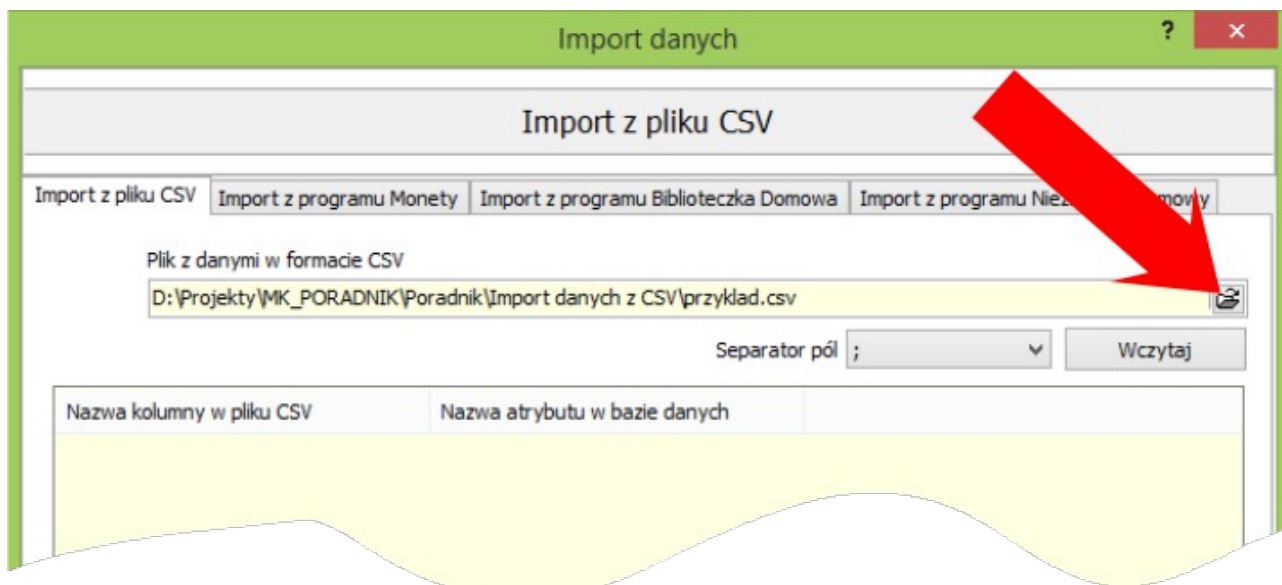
Import danych

?

×

Import z pliku CSV

Import z pliku CSV | Import z programu Monety | Import z programu Biblioteczka Domowa | Import z programu Nie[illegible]mowy

Plik z danymi w formacie CSV

D:\Projekty\MK_PORADNIK\Poradnik\Import danych z CSV\przyklad.csv

Separator pól ;

Wczytaj

| Nazwa kolumny w pliku CSV | Nazwa atrybutu w bazie danych |
|---|---|